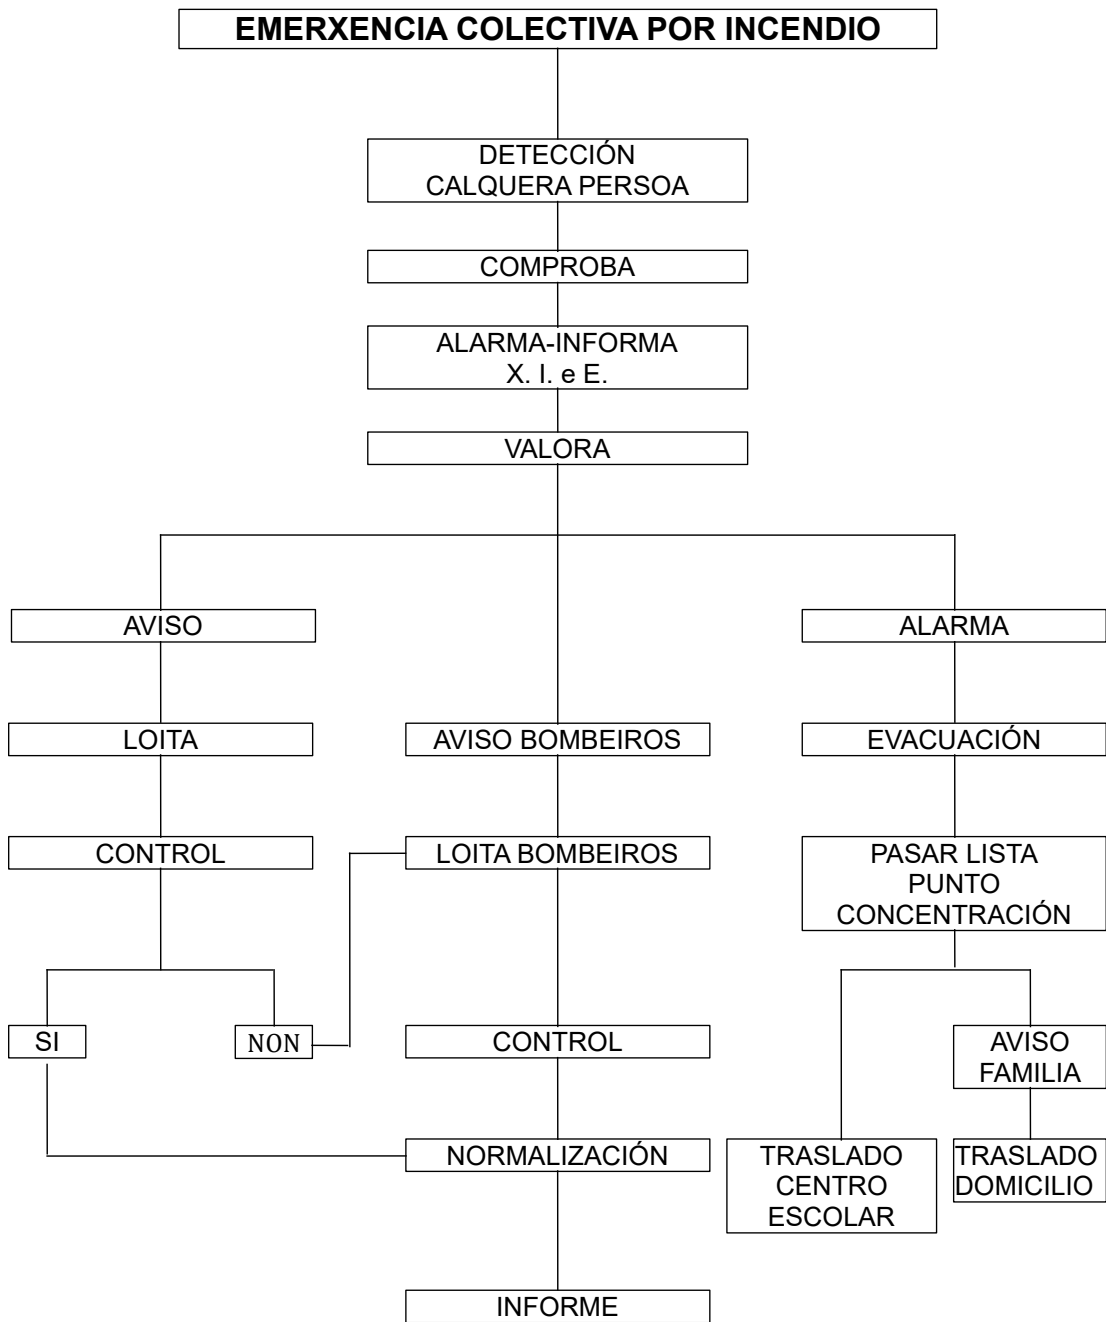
EMERXENCIA COLECTIVA POR INCENDIO

DETECCIÓN
CALQUERA PERSOA

COMPROBA

ALARMA-INFORMA
X. I. e E.

VALORA

AVISO

ALARMA

LOITA

AVISO BOMBEIROS

EVACUACIÓN

CONTROL

LOITA BOMBEIROS

PASAR LISTA
PUNTO
CONCENTRACIÓN

SI

NON

CONTROL

AVISO
FAMILIA

NORMALIZACIÓN

TRASLADO
CENTRO
ESCOLAR

TRASLADO
DOMICILIO

INFORME